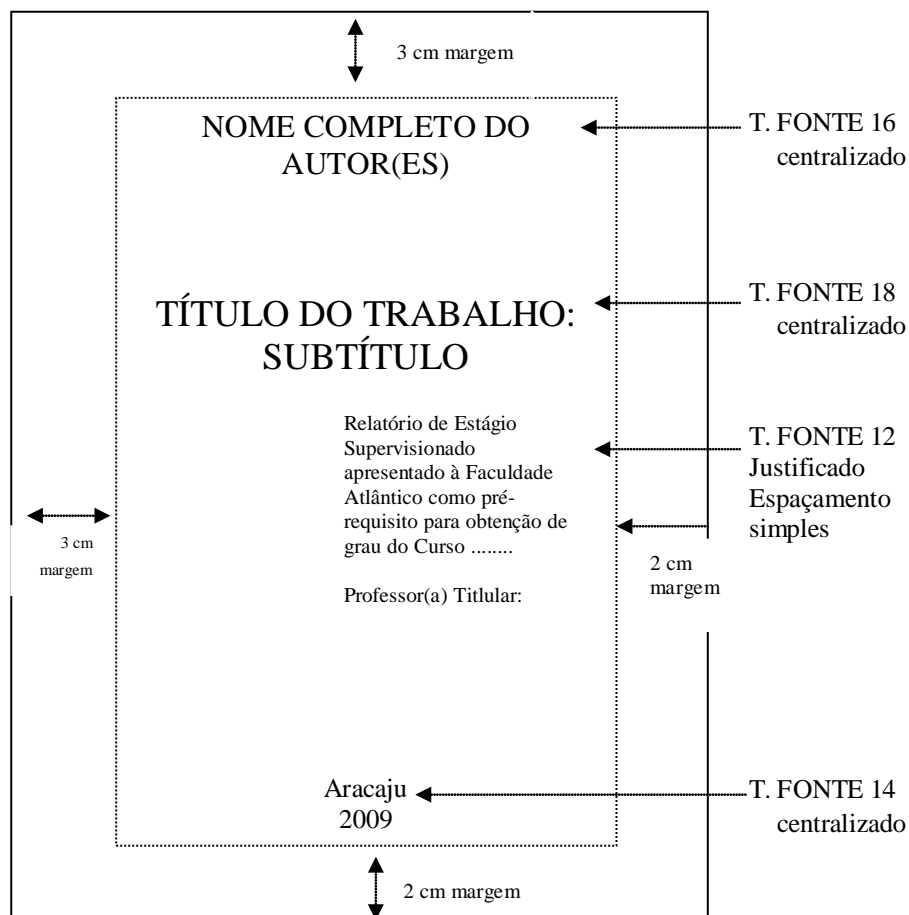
3 cm margem

NOME COMPLETO DO AUTOR(ES)

T. FONTE 16 centralizado

TÍTULO DO TRABALHO: SUBTÍTULO

T. FONTE 18 centralizado

Relatório de Estágio Supervisionado apresentado à Faculdade Atlântico como pré-requisito para obtenção de grau do Curso ........

Professor(a) Titlular:

T. FONTE 12 Justificado Espaçamento simples

3 cm margem

2 cm margem

Aracaju
2009

T. FONTE 14 centralizado

2 cm margem